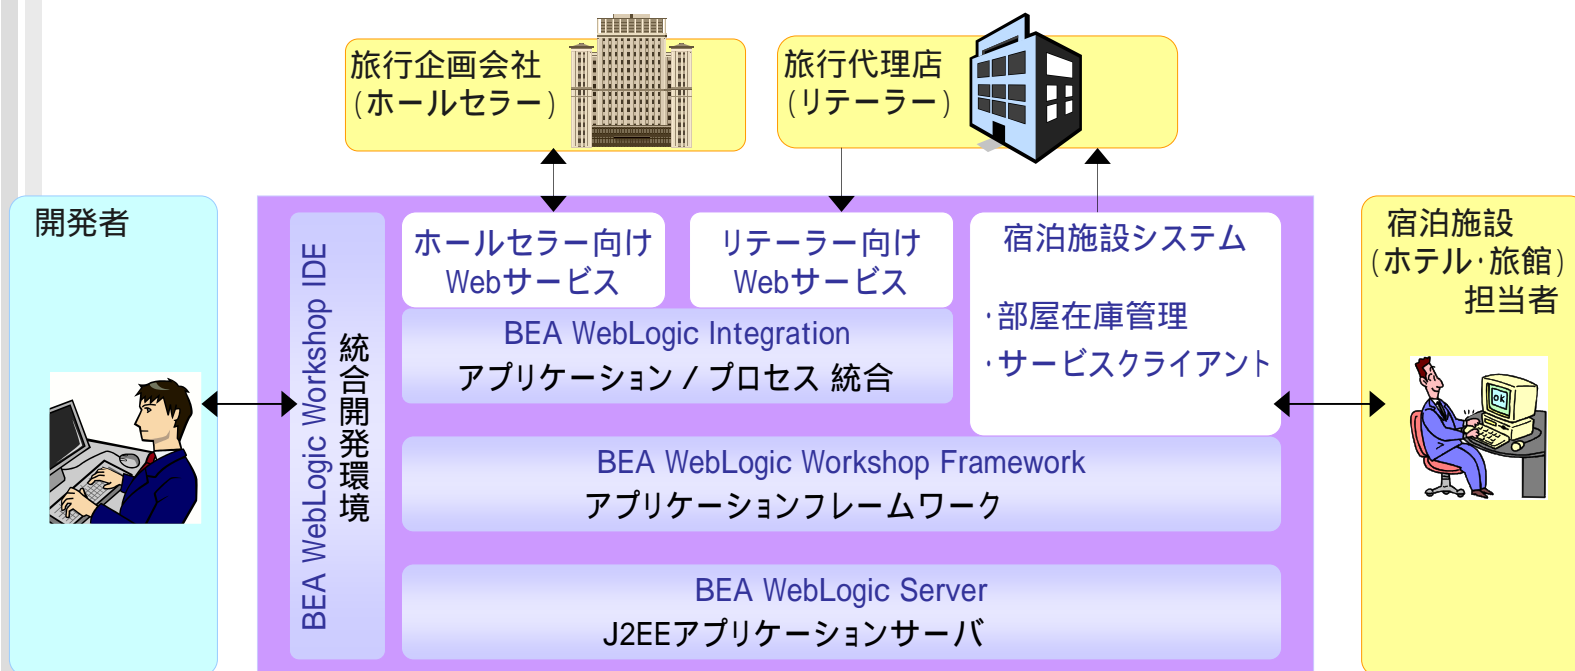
旅行企画会社
(ホールセラー)

旅行代理店
(リテーラー)

開発者

BEA WebLogic Workshop IDE

統合開発環境

ホールセラー向け
Webサービス

リテーラー向け
Webサービス

宿泊施設システム

・部屋在庫管理
・サービスクライアント

BEA WebLogic Integration
アプリケーション / プロセス 統合

BEA WebLogic Workshop Framework
アプリケーションフレームワーク

BEA WebLogic Server
J2EEアプリケーションサーバ

宿泊施設
(ホテル・旅館)
担当者

ok